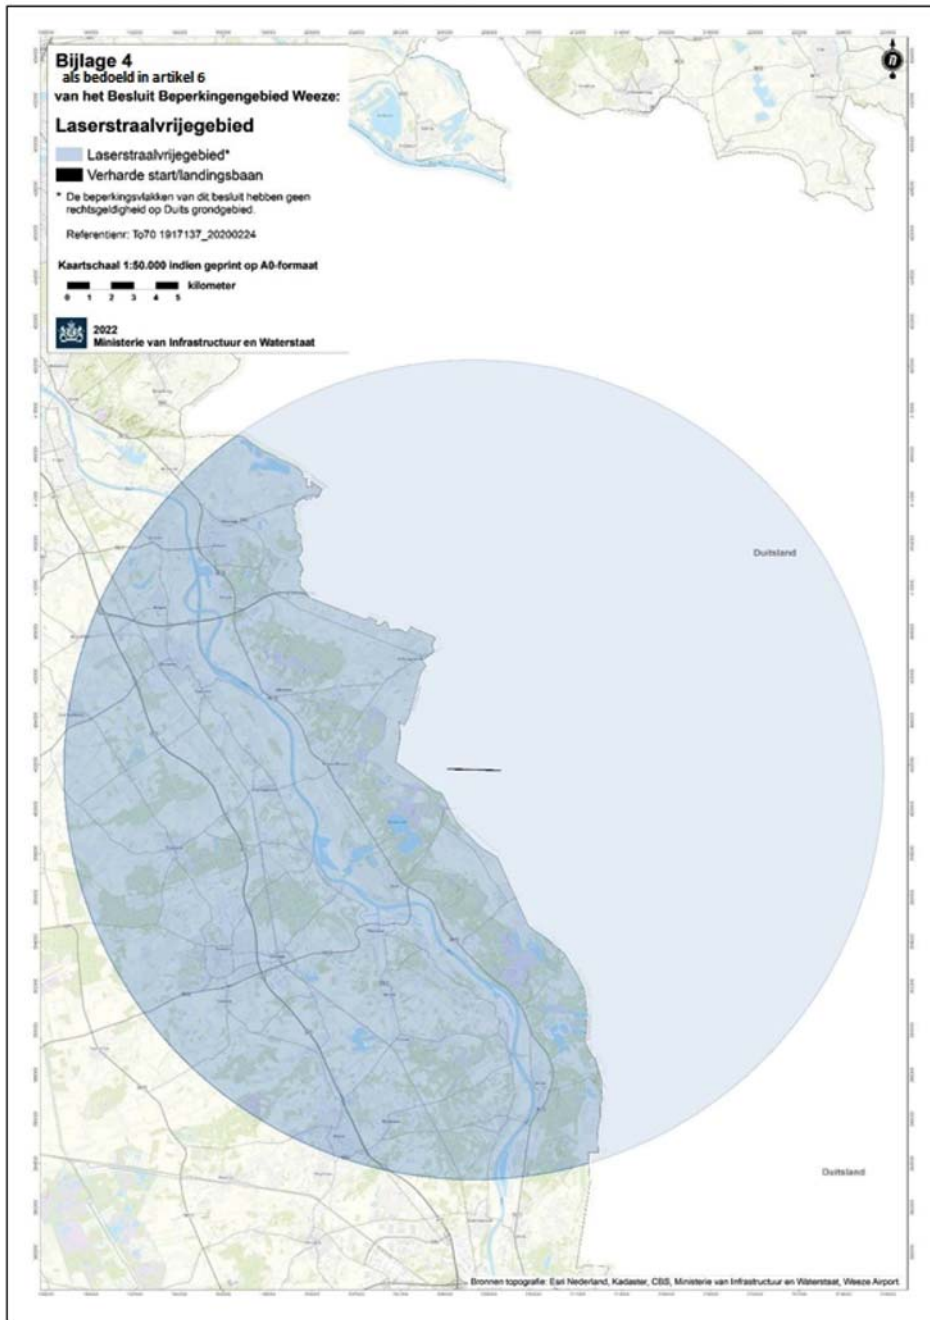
Bijlage 4
als bedoeld in artikel 6
van het Besluit Beperkingengebied Weeze:

Laserstraalvrijegebied

Laserstraalvrijegebied*
Verharde start/landingsbaan

* De beperkingsvlakken van dit besluit hebben geen rechtsgeldigheid op Duits grondgebied.

Referentienr: To70 1917137_20200224

Kaartschaal 1:50.000 indien geprint op A0-formaat

0 1 2 3 4 5 kilometer

2022
Ministerie van Infrastructuur en Waterstaat

Duitsland

Duitsland

Bronnen topografie: Esri Nederland, Kadaster, CBS, Ministerie van Infrastructuur en Waterstaat, Weeze Airport